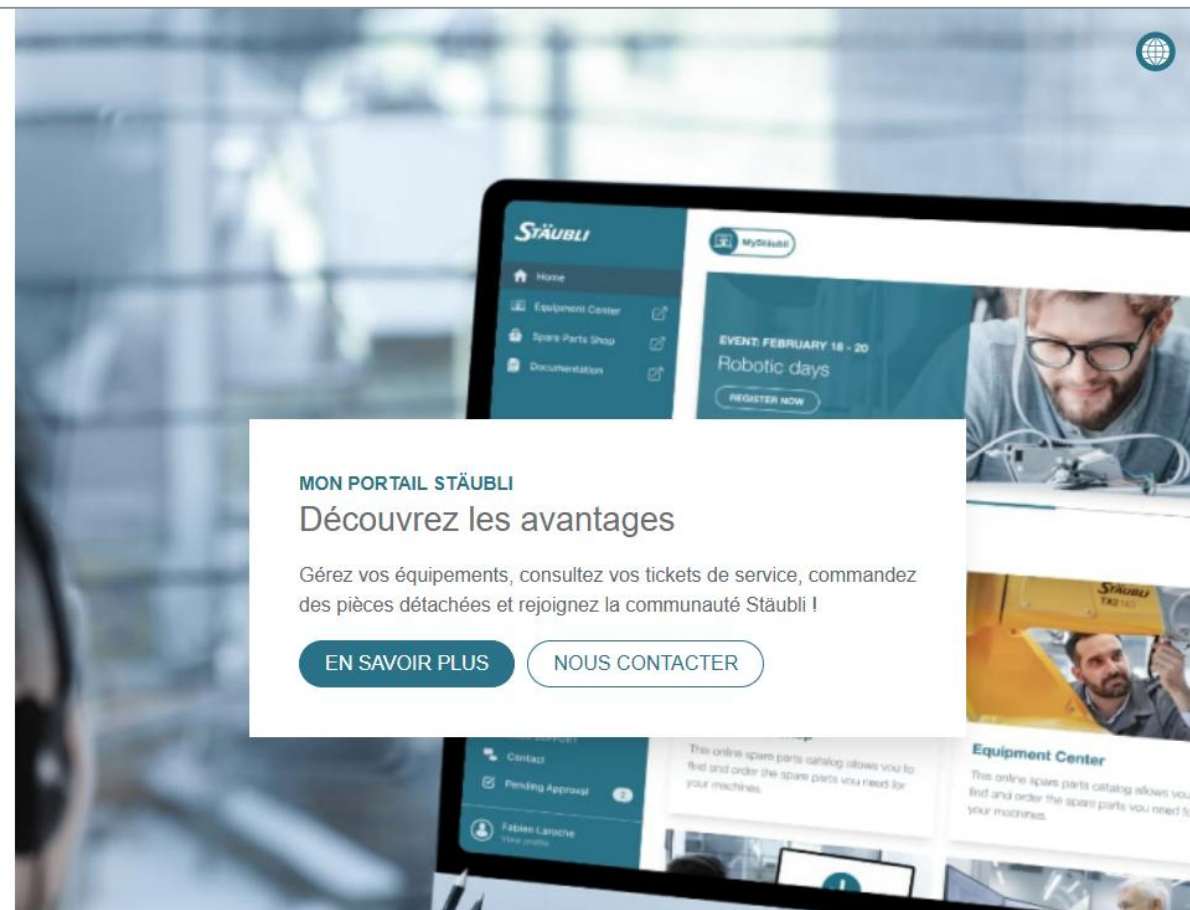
STÄUBLI

MyStäubli

Home

Equipment Center

Spare Parts Shop

Documentation

EVENT: FEBRUARY 18 - 20

Robotic days

REGISTER NOW

MON PORTAIL STÄUBLI

Découvrez les avantages

Gérez vos équipements, consultez vos tickets de service, commandez des pièces détachées et rejoignez la communauté Stäubli !

EN SAVOIR PLUS

NOUS CONTACTER

STÄUBLI
TX2

Contact

Pending Approval 2

Fabien Laroche
View profile

This online spare parts catalog allows you to find and order the spare parts you need for your machines.

Equipment Center

This online spare parts catalog allows you find and order the spare parts you need f your machines.